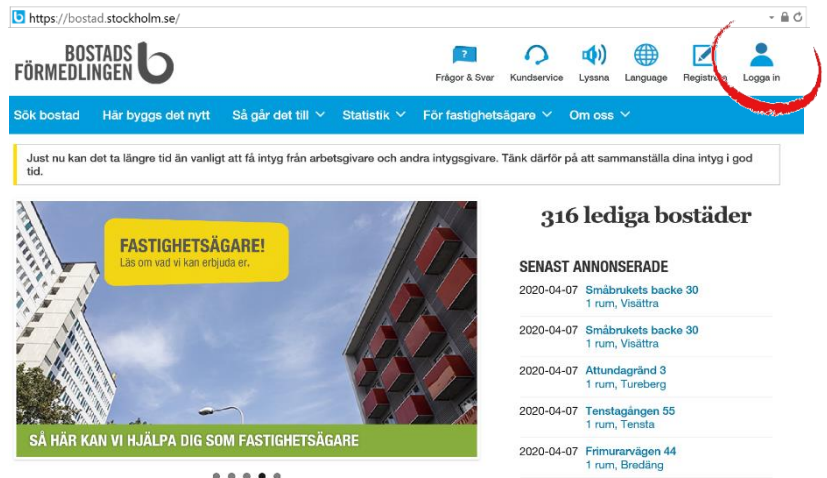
https://bostad.stockholm.se/

BOSTADS FÖRMEDLINGEN

Frågor & Svar Kundservice Lyssna Language Registrera Logga in

Sök bostad Här byggs det nytt Så går det till Statistik För fastighetsägare Om oss

Just nu kan det ta längre tid än vanligt att få intyg från arbetsgivare och andra intygsgivare. Tänk därför på att sammanställa dina intyg i god tid.

FASTIGHETSÄGARE!
Läs om vad vi kan erbjuda er.

SÅ HÄR KAN VI HJÄLPA DIG SOM FASTIGHETSÄGARE

316 lediga bostäder

SENAST ANNONSERADE

2020-04-07 Småbrukets backe 30
1 rum, Visättra

2020-04-07 Småbrukets backe 30
1 rum, Visättra

2020-04-07 Attundagränd 3
1 rum, Tureberg

2020-04-07 Tenstagången 55
1 rum, Tensta

2020-04-07 Frimurarvägen 44
1 rum, Bredäng